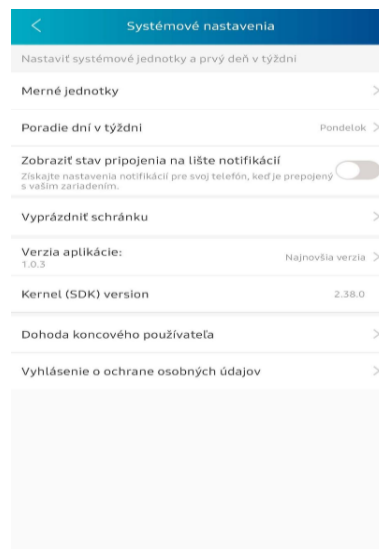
Systémové nastavenia

Nastaviť systémové jednotky a prvý deň v týždni

Merné jednotky

Poradie dní v týždni
Pondelok

Zobraziť stav pripojenia na lište notifikácií
Získajte nastavenia notifikácií pre svoj telefón, keď je prepojený s vaším zariadením.

Vyprázdniť schránku

Verzia aplikácie:
1.0.3
Najnovšia verzia

Kernel (SDK) version
2.38.0

Dohoda koncového používateľa

Vyhlásenie o ochrane osobných údajov